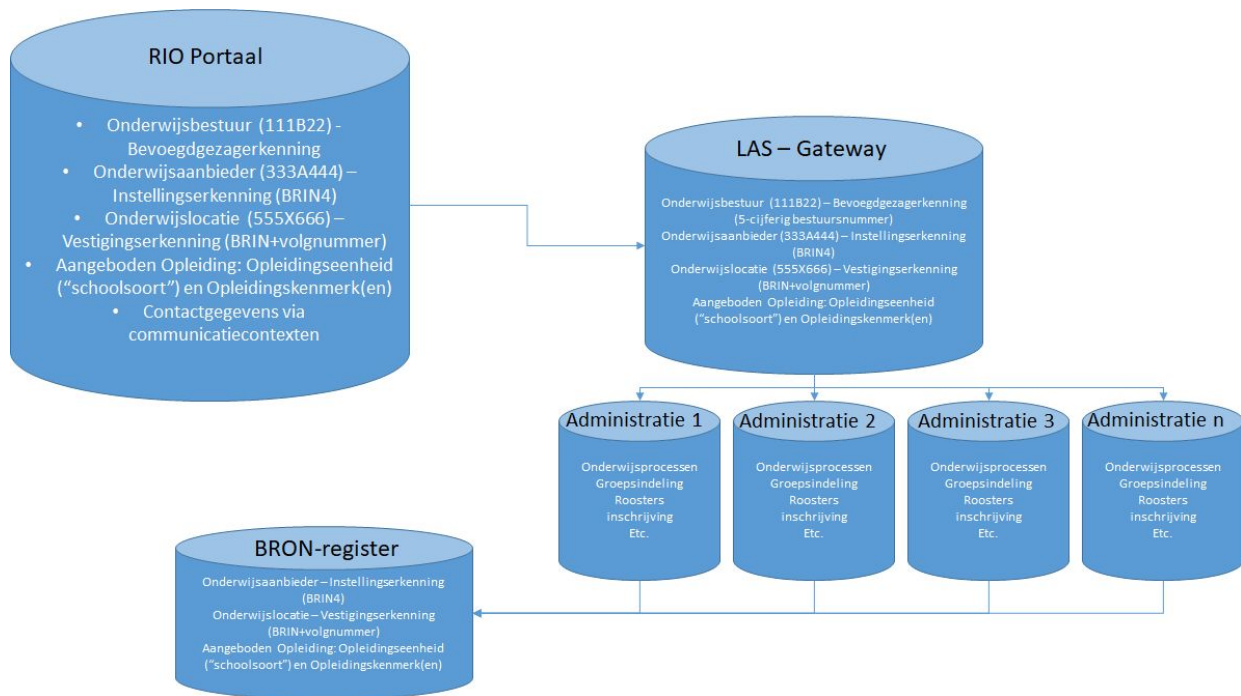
RIO Portaal

- Onderwijsbestuur (111B22) - Bevoegdgezagerkenning
- Onderwijsaanbieder (333A444) – Instellingserkenning (BRIN4)
- Onderwijslocatie (555X666) – Vestigingserkenning (BRIN+volgnummer)
- Aangeboden Opleiding: Opleidingseenheid ("schoolsoort") en Opleidingskenmerk(en)
- Contactgegevens via communicatiecontexten

LAS – Gateway

Onderwijsbestuur (111B22) – Bevoegdgezagerkenning (5-cijferig bestuursnummer)
Onderwijsaanbieder (333A444) – Instellingserkenning (BRIN4)
Onderwijslocatie (555X666) – Vestigingserkenning (BRIN+volgnummer)
Aangeboden Opleiding: Opleidingseenheid ("schoolsoort") en Opleidingskenmerk(en)

Administratie 1

Onderwijsprocessen
Groepsindeling
Roosters
inschrijving
Etc.

Administratie 2

Onderwijsprocessen
Groepsindeling
Roosters
inschrijving
Etc.

Administratie 3

Onderwijsprocessen
Groepsindeling
Roosters
inschrijving
Etc.

Administratie n

Onderwijsprocessen
Groepsindeling
Roosters
inschrijving
Etc.

BRON-register

Onderwijsaanbieder – Instellingserkenning (BRIN4)
Onderwijslocatie – Vestigingserkenning (BRIN+volgnummer)
Aangeboden Opleiding: Opleidingseenheid ("schoolsoort") en Opleidingskenmerk(en)